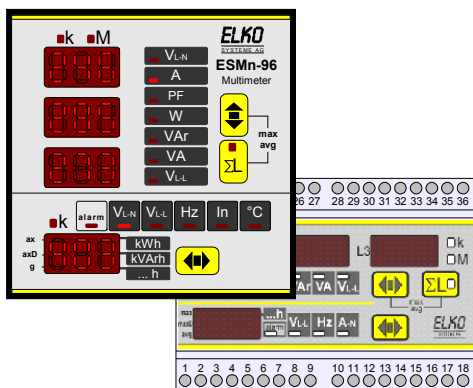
k M

ELKO
SYSTEME AG
ESMn-96
Multimeter

$V_{L-N}$
A
PF
W
VAr
VA
$V_{L-L}$

max
avg

$\Sigma L$

k
alarm
$V_{L-N}$
$V_{L-L}$
Hz
In
°C

ax
axD
g

kWh
kVArh
... h

26 27 28 29 30 31 32 33 34 35 36

L3
k
M

Ar VA $V_{L-L}$
$\Sigma L$
max
avg

... h
$V_{L-L}$ Hz A-N

ELKO
SYSTEME AG

1 2 3 4 5 6 7 8 9 10 11 12 13 14 15 16 17 18